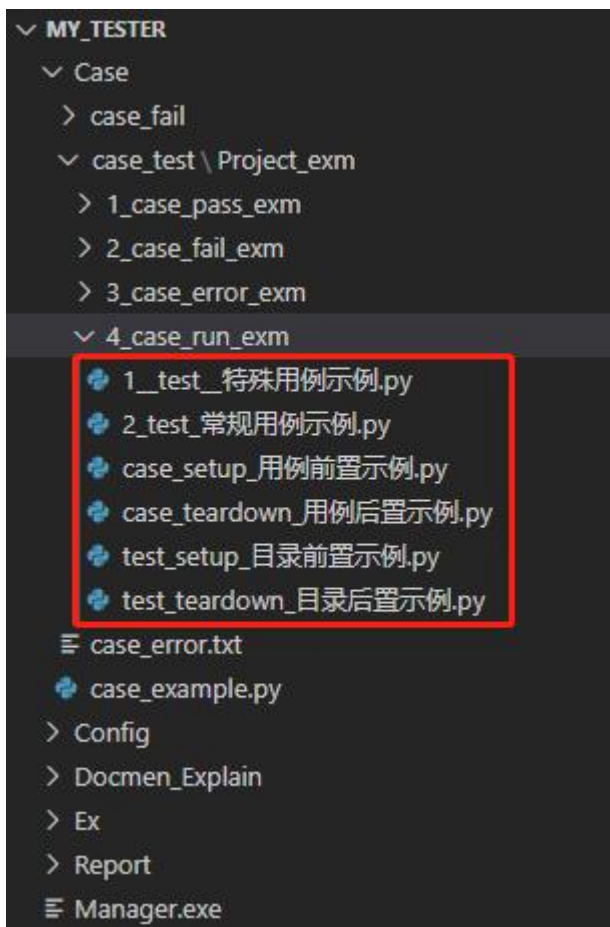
MY_TESTER
Case
case_fail
case_test \ Project_exm
1_case_pass_exm
2_case_fail_exm
3_case_error_exm
4_case_run_exm
1__test__特殊用例示例.py
2_test_常规用例示例.py
case_setup_用例前置示例.py
case_teardown_用例后置示例.py
test_setup_目录前置示例.py
test_teardown_目录后置示例.py
case_error.txt
case_example.py
Config
Docmen_Explain
Ex
Report
Manager.exe